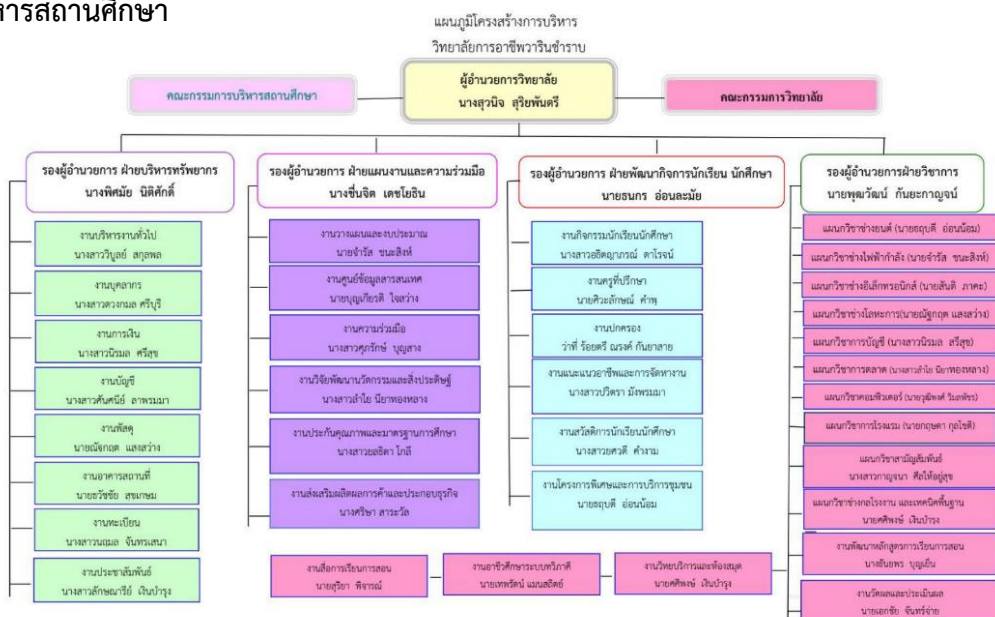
การสถานศึกษา

แผนภูมิโครงสร้างการบริหาร
วิทยาลัยการอาชีพวารินชำราบ

คณะกรรมการบริหารสถานศึกษา

ผู้อำนวยการวิทยาลัย
นางสุวนิจ สุริยพันตรี

คณะกรรมการวิทยาลัย

รองผู้อำนวยการ ฝ่ายบริหารทรัพยากร
นางพิมพ์ใจ นิติศักดิ์

งานบริหารงานทั่วไป
นางสาววิบูลย์ สกุลพล

งานบุคลากร
นางสาวดวงกมล ศรีบุรี

งานการเงิน
นางสาวนิรมล ศรีสุข

งานบัญชี
นางสาวศันศนีย์ ลาพรมมา

งานพัสดุ
นายณัฐกฤต แสงสว่าง

งานอาคารสถานที่
นายอวัชชัย สุขเกษม

งานทะเบียน
นางสาวณเฉลิม จันทรเสนา

งานประชาสัมพันธ์
นางสาวลักษณาวีย์ เงินบำรุง

รองผู้อำนวยการ ฝ่ายแผนงานและความร่วมมือ
นางชื่นจิต เดชโยธิน

งานวางแผนและงบประมาณ
นายจำรัส ชนะสิงห์

งานศูนย์ข้อมูลสารสนเทศ
นายบุญเกียรติ ใจสว่าง

งานความร่วมมือ
นางสาวศุภรักษ์ บุญสาง

งานวิจัยพัฒนานวัตกรรมและสิ่งประดิษฐ์
นางสาวลำไย นิยาทองหลาง

งานประกันคุณภาพและมาตรฐานการศึกษา
นางสาวอริตา ใกล้

งานส่งเสริมผลิตผลการค้าและประกอบธุรกิจ
นางศริษา สาระวัล

รองผู้อำนวยการ ฝ่ายพัฒนากิจการนักเรียน นักศึกษา
นายธนกร อ่อนละมัย

งานกิจกรรมนักเรียนนักศึกษา
นางสาวอธิตญาภรณ์ ดาโรจน์

งานครูที่ปรึกษา
นายศิวะลักษณ์ คำพุ

งานปกครอง
ว่าที่ ร้อยตรี ณรงค์ กันยาสาย

งานแนะแนวอาชีพและการจัดหางาน
นางสาวปวีครา มังพรมมา

งานสวัสดิการนักเรียนนักศึกษา
นางสาวยศวดี คำงาม

งานโครงการพิเศษและการบริการชุมชน
นายธฤตดี อ่อนน้อม

รองผู้อำนวยการฝ่ายวิชาการ
นายพุฒวัฒน์ กันยะกาญจน์

แผนกวิชาช่างยนต์ (นายธฤตดี อ่อนน้อม)
แผนกวิชาช่างไฟฟ้ากำลัง (นายจำรัส ชนะสิงห์)
แผนกวิชาช่างอิเล็กทรอนิกส์ (นายสันติ ภาคะ)
แผนกวิชาช่างโลหะการ(นายณัฐกฤต แสงสว่าง)
แผนกวิชาการบัญชี (นางสาวนิรมล ศรีสุข)
แผนกวิชาการตลาด (นางสาวลำไย นิยาทองหลาง)
แผนกวิชาคอมพิวเตอร์ (นายวุฒิพงศ์ วันดพร)
แผนกวิชาการโรงแรม (นายกฤษดา กุยโชติ)

แผนกวิชาสามัญสัมพันธ์
นางสาวกาญจนา ศีลโห้อยู่สุข

แผนกวิชาช่างกลโรงงาน และเทคนิคพื้นฐาน
นายศศิพงษ์ เงินบำรุง

งานพัฒนาหลักสูตรการเรียนการสอน
นายธันยพร บุญอ้น

งานวัดผลและประเมินผล
นายเอกชัย จันทร์จ่าย

งานสื่อการเรียนการสอน
นายสุริยา พิชารณ์

งานอาชีวศึกษาระบบทวิภาคี
นายเทพรัตน์ แผนสอัดย์

งานวิทยบริการและห้องสมุด
นายศศิพงษ์ เงินบำรุง